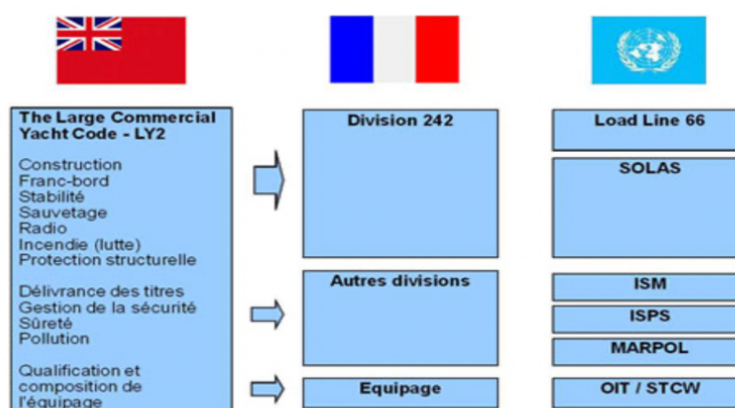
The Large Commercial Yacht Code - LY2

Construction
Franc-bord
Stabilité
Sauvetage
Radio
Incendie (lutte)
Protection structurelle

Délivrance des titres
Gestion de la sécurité
Sûreté
Pollution

Qualification et composition de l'équipage

Division 242

Autres divisions

Equipage

Load Line 66

SOLAS

ISM

ISPS

MARPOL

OIT / STCW